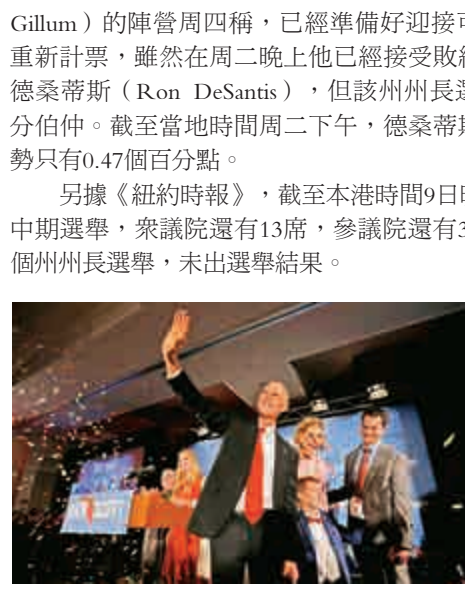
Gillum）的陣營周四稱，已經準備好迎接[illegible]重新計票，雖然在周二晚上他已經接受敗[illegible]德桑蒂斯（Ron DeSantis），但該州州長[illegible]分伯仲。截至當地時間周二下午，德桑蒂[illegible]勢只有0.47個百分點。

另據《紐約時報》，截至本港時間9日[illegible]中期選舉，衆議院還有13席，參議院還有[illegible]個州州長選舉，未出選舉結果。